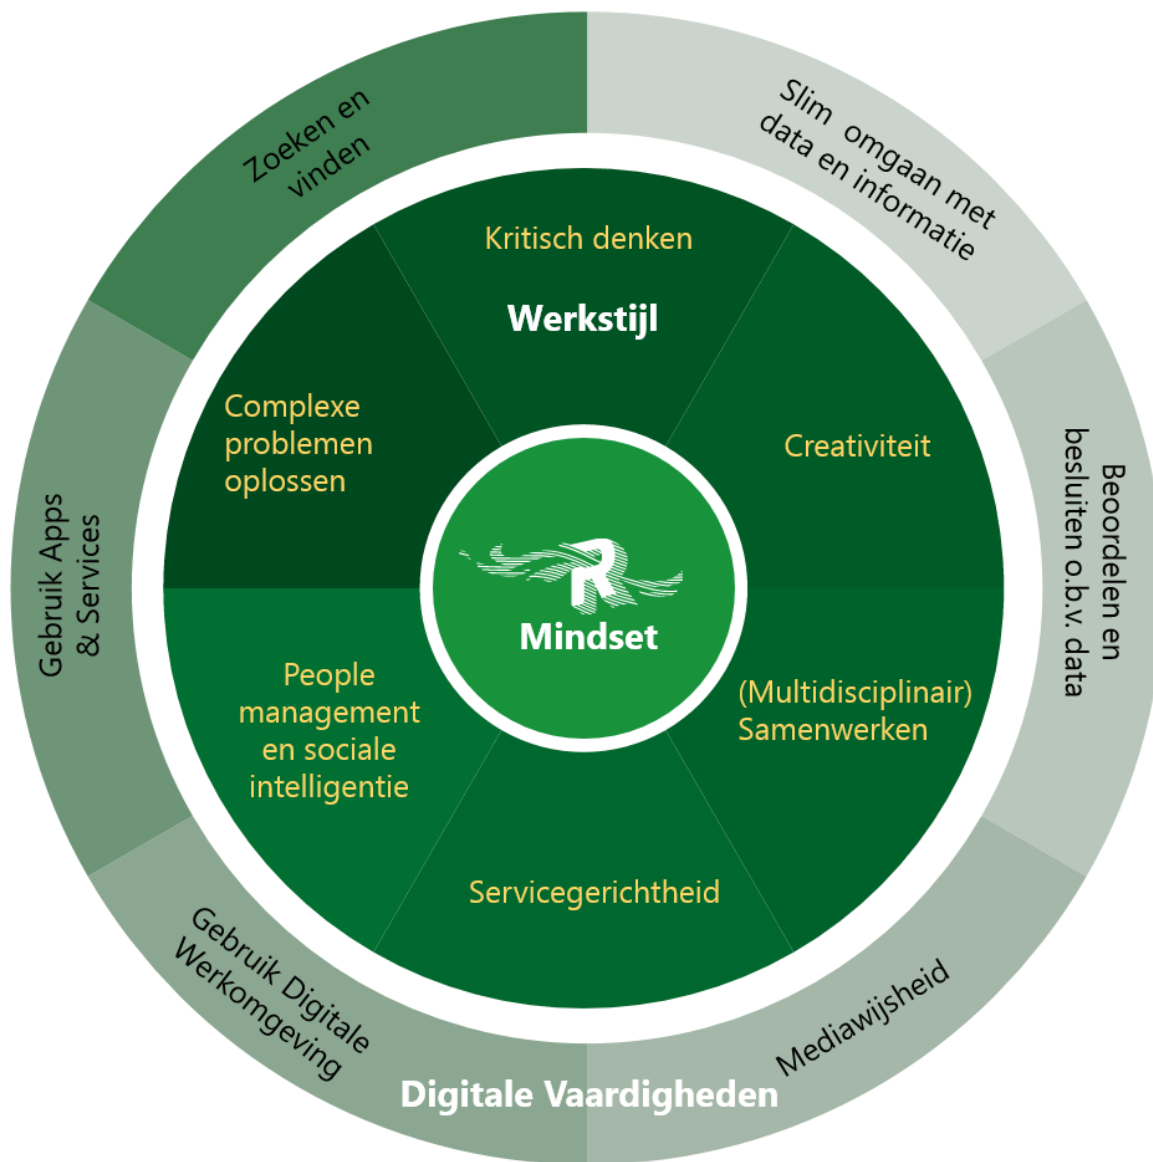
Zoeken en vinden

Slim omgaan met data en informatie

Kritisch denken

Werkstijl

Complexe problemen oplossen

Creativiteit

Gebruik Apps & Services

Beoordelen en besluiten o.b.v. data

Mindset

People management en sociale intelligentie

(Multidisciplinair) Samenwerken

Servicegerichtheid

Gebruik Digitale Werkomgeving

Mediawijsheid

Digitale Vaardigheden